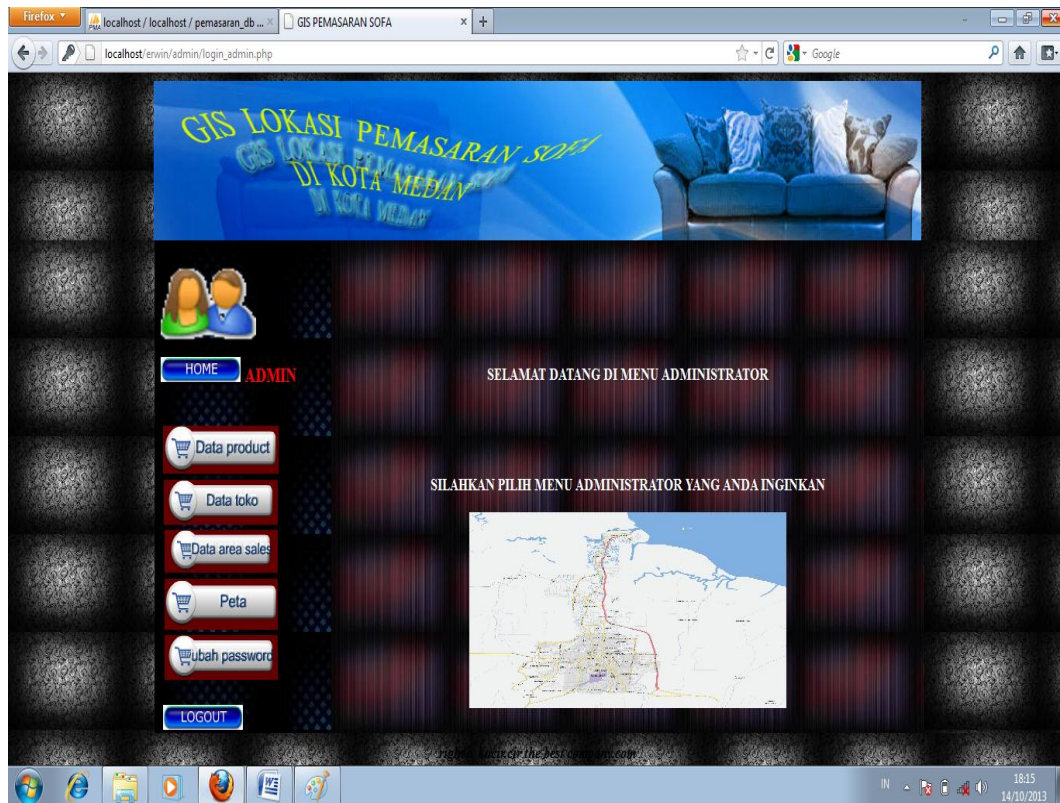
Firefox
localhost / localhost / pemasaran_db ...
GIS PEMASARAN SOFA
localhost/erwin/admin/login_admin.php
Google

GIS LOKASI PEMASARAN SOFA
DI KOTA MEDAN

HOME
ADMIN

SELAMAT DATANG DI MENU ADMINISTRATOR

Data product
Data toko
Data area sales
Peta
ubah password

SILAHKAN PILIH MENU ADMINISTRATOR YANG ANDA INGINKAN

LOGOUT

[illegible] the best company.com

IN
18:15
14/10/2013